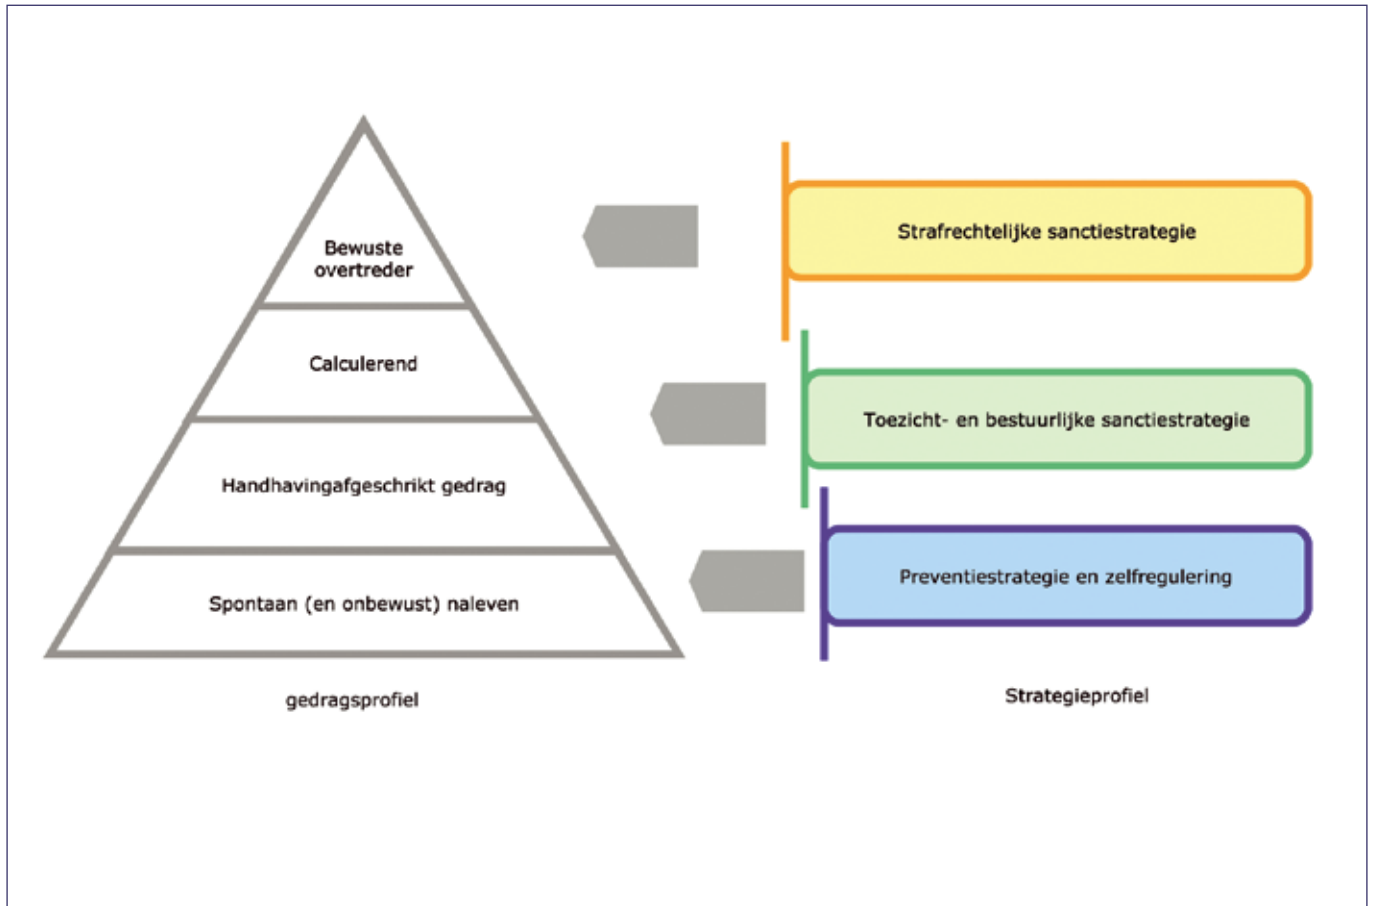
Bewuste overtreder

Calculerend

Handhavingafgeschrikt gedrag

Spontaan (en onbewust) naleven

gedragsprofiel

Strafrechtelijke sanctiestrategie

Toezicht- en bestuurlijke sanctiestrategie

Preventiestrategie en zelfregulering

Strategieprofiel